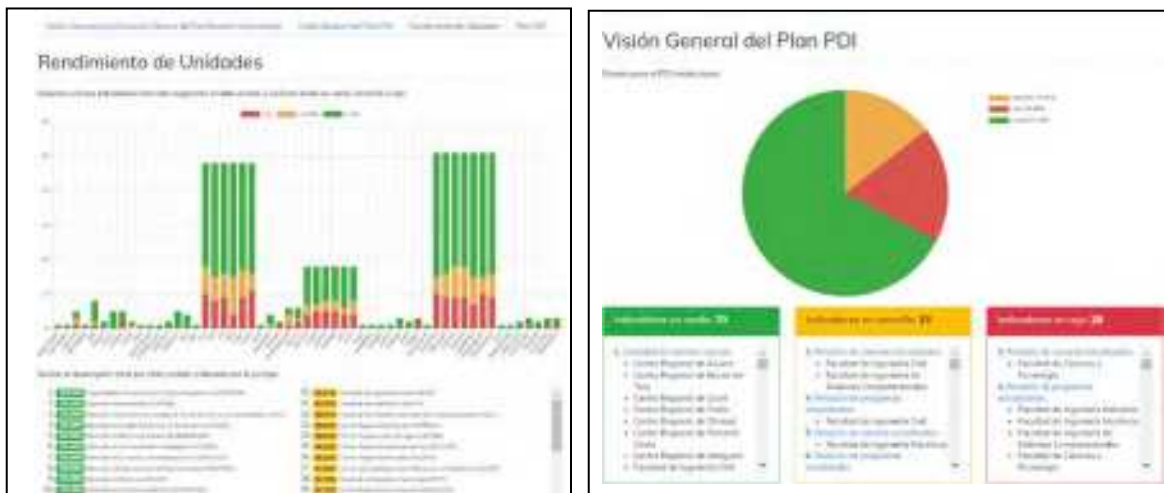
Rendimiento de Unidades

Visión General del Plan PDI

Indicadores en verde: 79

Indicadores en amarillo: 23

Indicadores en rojo: 28

Centro Regional de Azuero
Centro Regional de Bocas del Toro
Centro Regional de Coclé
Centro Regional de Colón
Centro Regional de Chiriquí
Centro Regional de Panamá Oeste
Centro Regional de Veraguas
Facultad de Ingeniería Civil

Facultad de Ingeniería Civil
Facultad de Ingeniería de Sistemas Computacionales
Facultad de Ingeniería Civil
Facultad de Ingeniería Eléctrica

Facultad de Ciencias y Tecnología
Facultad de Ingeniería Industrial
Facultad de Ingeniería Mecánica
Facultad de Ingeniería de Sistemas Computacionales
Facultad de Ciencias y Tecnología